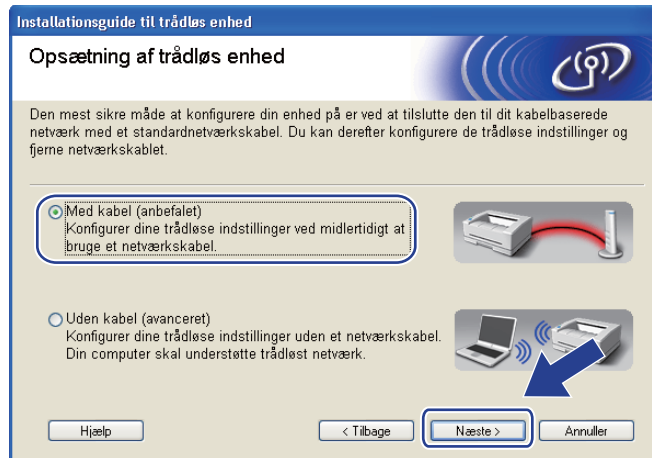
Installationsguide til trådløs enhed

Opsætning af trådløs enhed

Den mest sikre måde at konfigurere din enhed på er ved at tilslutte den til dit kabelbaserede netværk med et standardnetværkskabel. Du kan derefter konfigurere de trådløse indstillinger og fjerne netværkskablet.

Med kabel (anbefalet)
Konfigurer dine trådløse indstillinger ved midlertidigt at bruge et netværkskabel.

Uden kabel (avanceret)
Konfigurer dine trådløse indstillinger uden et netværkskabel. Din computer skal understøtte trådløst netværk.

Hjælp

< Tilbage

Næste >

Annuller